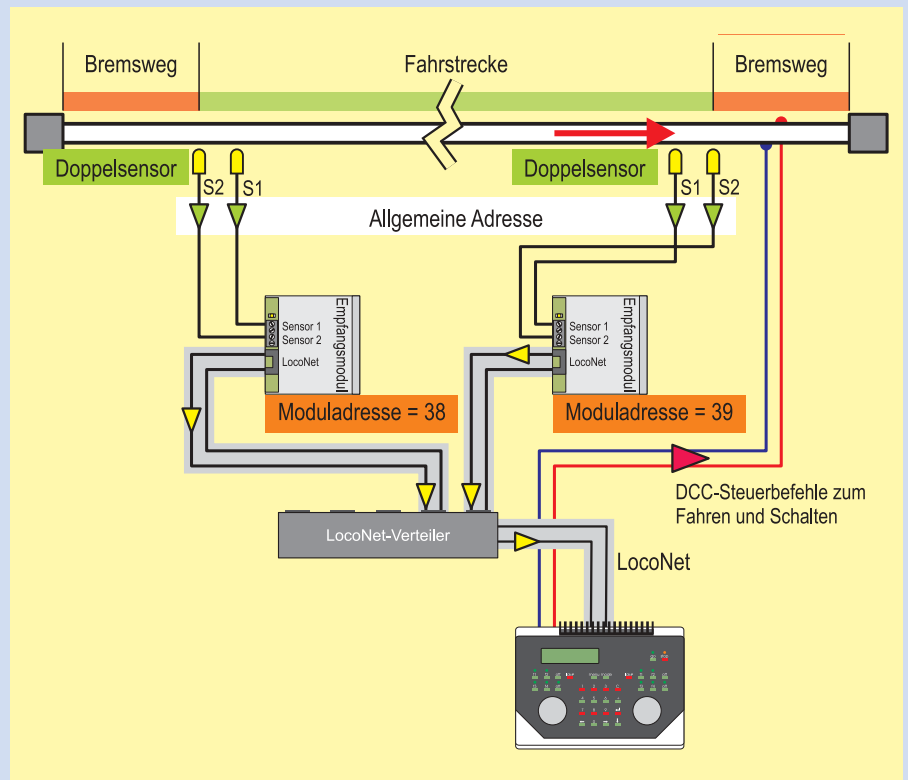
Bremsweg

Fahrstrecke

Bremsweg

Doppelsensor

S2 S1

Doppelsensor

S1 S2

Allgemeine Adresse

Sensor 1
Sensor 2
LocoNet
Empfangsmodul

Sensor 1
Sensor 2
LocoNet
Empfangsmodul

Moduladresse = 38

Moduladresse = 39

DCC-Steuerbefehle zum Fahren und Schalten

LocoNet-Verteiler

LocoNet